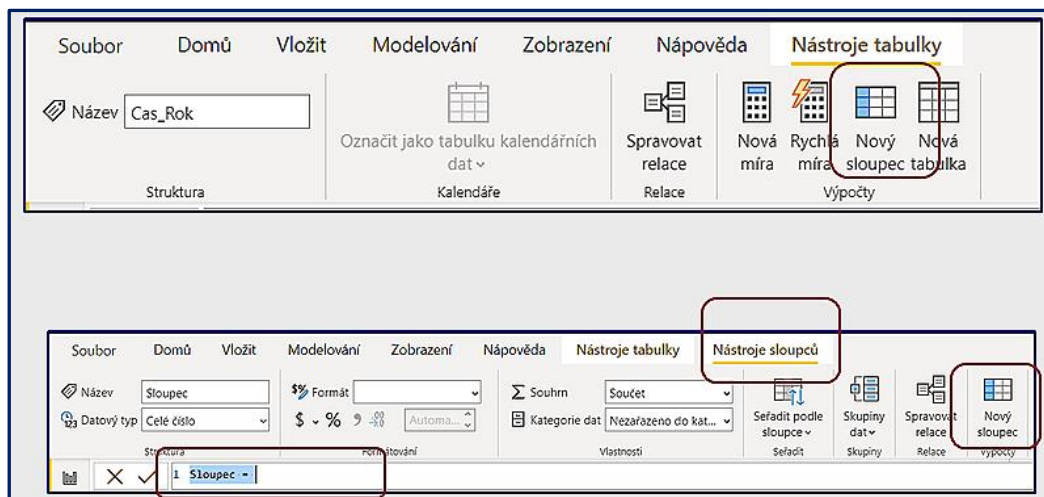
Soubor Domů Vložit Modelování Zobrazení Nápověda Nástroje tabulky

Název Cas_Rok

Struktura

Označit jako tabulku kalendářních dat

Kalendáře

Spravovat relace

Relace

Nová míra

Rychlá míra

Nový sloupec

Nová tabulka

Výpočty

Soubor Domů Vložit Modelování Zobrazení Nápověda Nástroje tabulky Nástroje sloupců

Název Sloupec

Datový typ Celé číslo

Struktura

Formát

$ - % 9 .00

Automa...

Formátování

Souhrn Součet

Kategorie dat Nezařazeno do kat...

Vlastnosti

Seřadit podle sloupce

Seřadit

Skupiny dat

Skupiny

Spravovat relace

Relace

Nový sloupec

Výpočty

1 Sloupec =